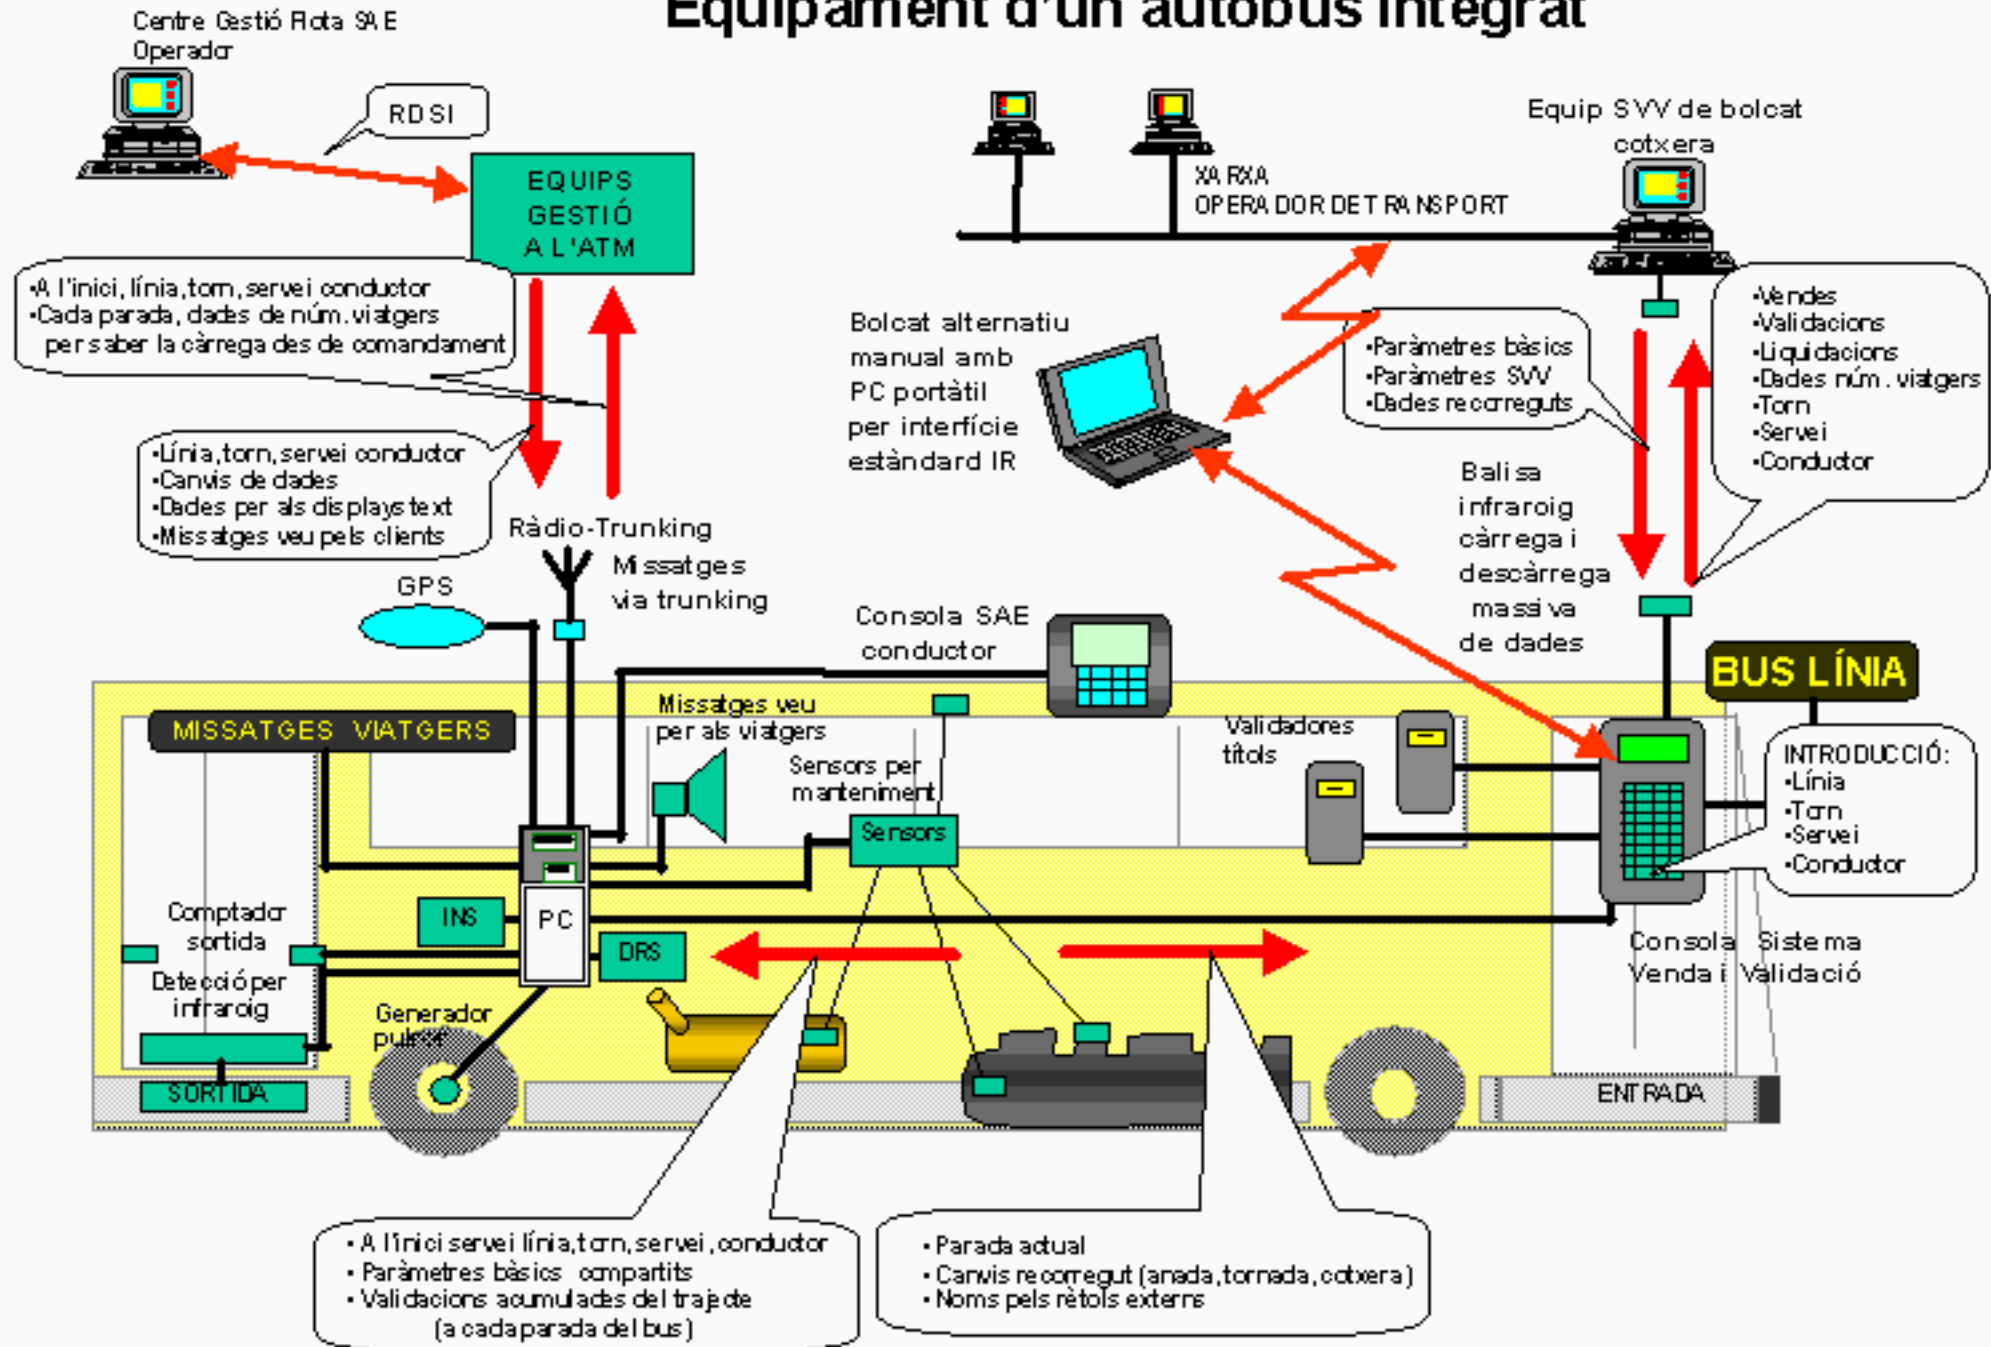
Equipament d'un autobús integrat

Centre Gestió Flota SAE
Operador

RDSI

EQUIPS
GESTIÓ
A L'ATM

•A l'inici, línia, torn, servei conductor
•Cada parada, dades de núm. viatgers per saber la càrrega des de comandament

•Línia, torn, servei conductor
•Canvis de dades
•Dades per als displays text
•Missatges veu pels clients

Ràdio-Trunking

Missatges via trunking

GPS

XARXA
OPERADOR DE TRANSPORT

Equip SVV de bolcat cotxera

Bolcat alternatiu manual amb PC portàtil per interfície estàndard IR

•Paràmetres bàsics
•Paràmetres SVV
•Dades recorreguts

•Vendes
•Validacions
•Liquidacions
•Dades núm. viatgers
•Torn
•Servei
•Conductor

Balisa infraroig càrrega i descàrrega massiva de dades

Consola SAE conductor

BUS LÍNIA

MISSATGES VIATGERS

Missatges veu per als viatgers

Sensors per manteniment

Sensors

Validadores títols

INTRODUCCIÓ:
•Línia
•Torn
•Servei
•Conductor

Comptador sortida

Detecció per infraroig

INS

PC

DRS

Generador pulsos

SORTIDA

ENTRADA

Consola Sistema Venda i Validació

• A l'inici servei línia, torn, servei, conductor
• Paràmetres bàsics compartits
• Validacions acumulades del trajecte (a cada parada del bus)

• Parada actual
• Canvis recorregut (anada, tornada, cotxera)
• Noms pels rètols externs